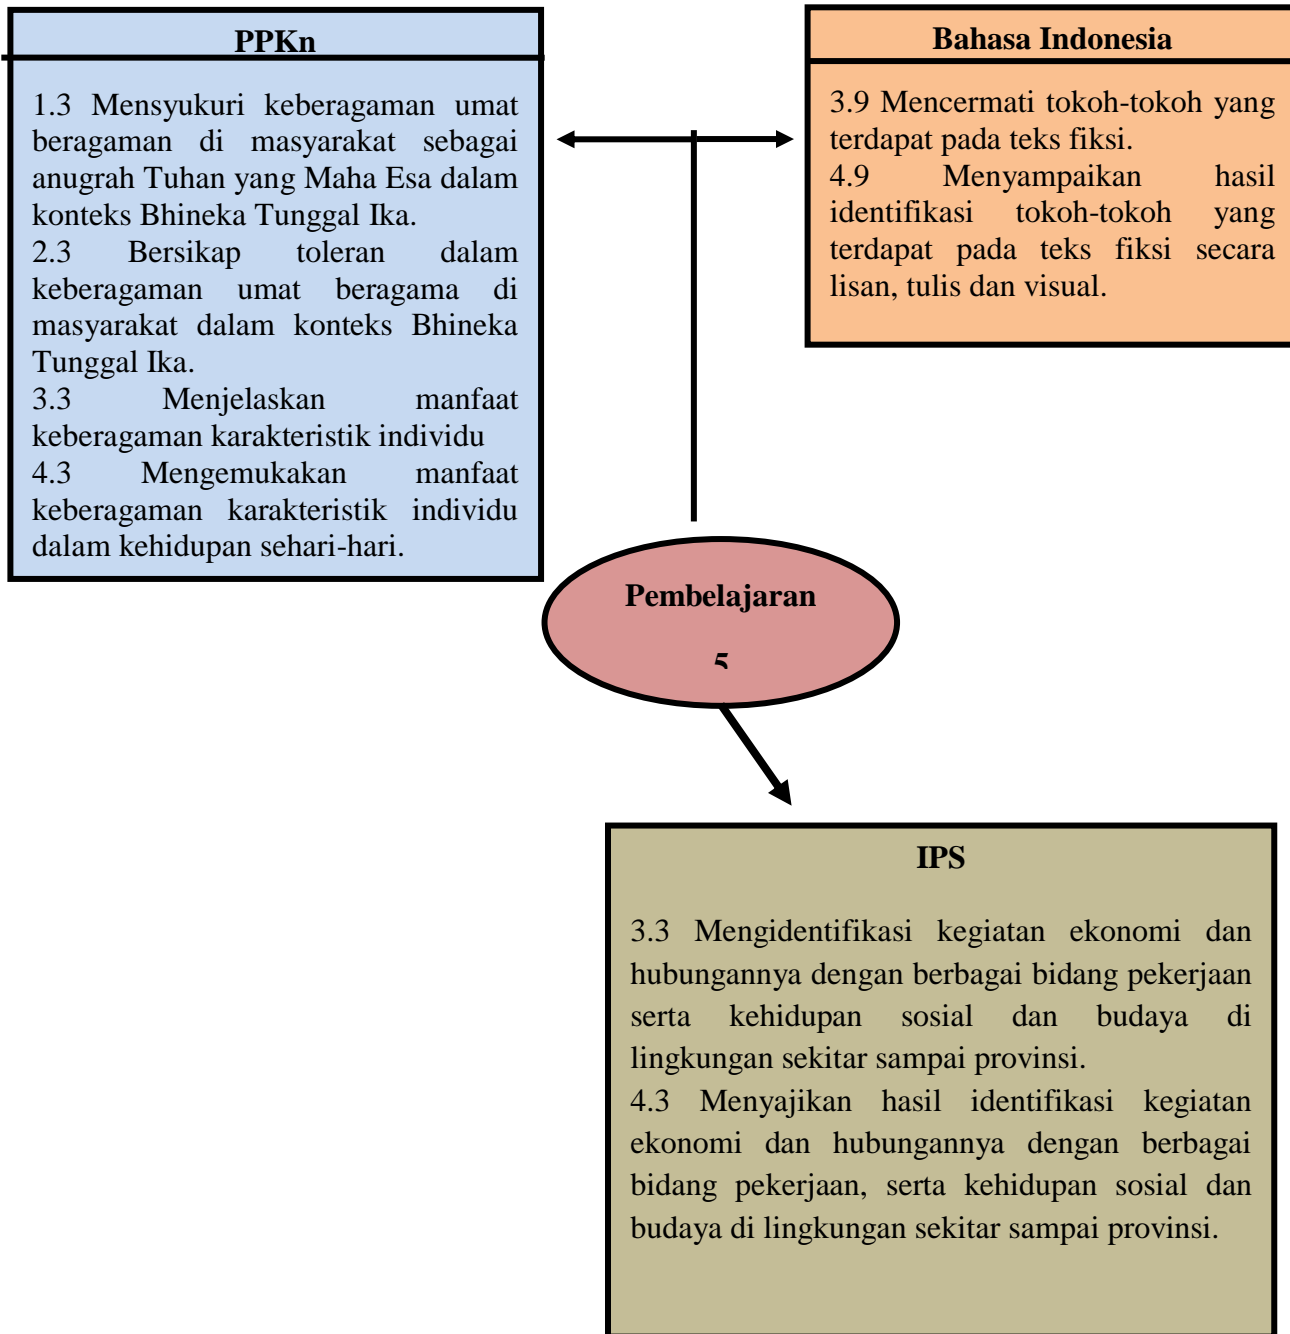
PPKn

1.3 Mensyukuri keberagaman umat beragaman di masyarakat sebagai anugrah Tuhan yang Maha Esa dalam konteks Bhineka Tunggal Ika.
2.3 Bersikap toleran dalam keberagaman umat beragama di masyarakat dalam konteks Bhineka Tunggal Ika.
3.3 Menjelaskan manfaat keberagaman karakteristik individu
4.3 Mengemukakan manfaat keberagaman karakteristik individu dalam kehidupan sehari-hari.

Bahasa Indonesia

3.9 Mencermati tokoh-tokoh yang terdapat pada teks fiksi.
4.9 Menyampaikan hasil identifikasi tokoh-tokoh yang terdapat pada teks fiksi secara lisan, tulis dan visual.

Pembelajaran 5

IPS

3.3 Mengidentifikasi kegiatan ekonomi dan hubungannya dengan berbagai bidang pekerjaan serta kehidupan sosial dan budaya di lingkungan sekitar sampai provinsi.
4.3 Menyajikan hasil identifikasi kegiatan ekonomi dan hubungannya dengan berbagai bidang pekerjaan, serta kehidupan sosial dan budaya di lingkungan sekitar sampai provinsi.